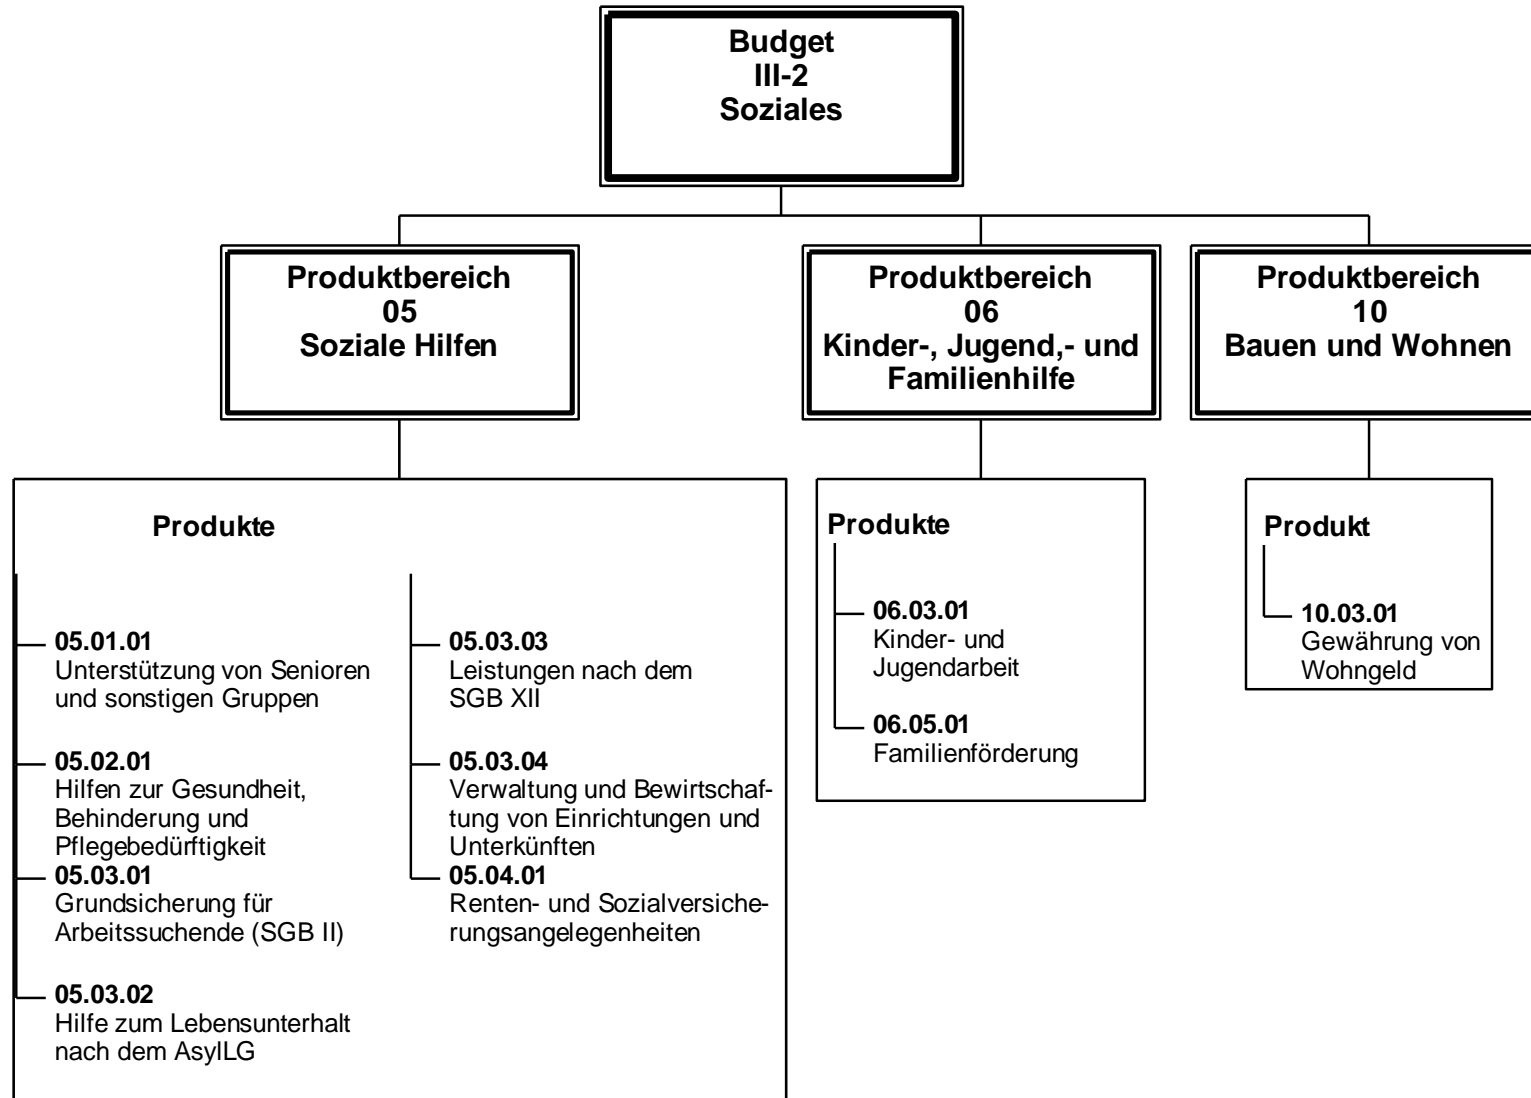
**Budget III-2 Soziales**

**Produktbereich 05 Soziale Hilfen**

**Produktbereich 06 Kinder-, Jugend,- und Familienhilfe**

**Produktbereich 10 Bauen und Wohnen**

**Produkte**

**05.01.01**
Unterstützung von Senioren und sonstigen Gruppen

**05.02.01**
Hilfen zur Gesundheit, Behinderung und Pflegebedürftigkeit

**05.03.01**
Grundsicherung für Arbeitssuchende (SGB II)

**05.03.02**
Hilfe zum Lebensunterhalt nach dem AsylLG

**05.03.03**
Leistungen nach dem SGB XII

**05.03.04**
Verwaltung und Bewirtschaftung von Einrichtungen und Unterkünften

**05.04.01**
Renten- und Sozialversicherungsangelegenheiten

**Produkte**

**06.03.01**
Kinder- und Jugendarbeit

**06.05.01**
Familienförderung

**Produkt**

**10.03.01**
Gewährung von Wohngeld